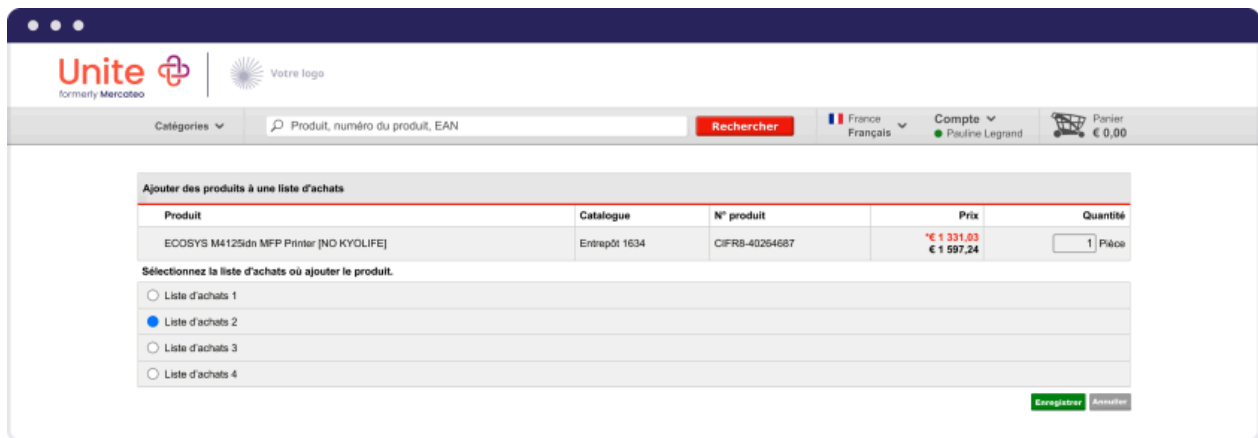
Unite
formerly Mercateo

Votre logo

Catégories

Produit, numéro du produit, EAN

Rechercher

France
Français

Compte
Pauline Legrand

Panier
€ 0,00

Ajouter des produits à une liste d'achats

| Produit | Catalogue | N° produit | Prix | Quantité |
|---|---|---|---|---|
| ECOSYS M4125idn MFP Printer [NO KYOLIFE] | Entrepôt 1634 | CIFR8-40264687 | *€ 1 331,03 € 1 597,24 | 1 Pièce |

Sélectionnez la liste d'achats où ajouter le produit.

Liste d'achats 1

Liste d'achats 2

Liste d'achats 3

Liste d'achats 4

Enregistrer
Annuler